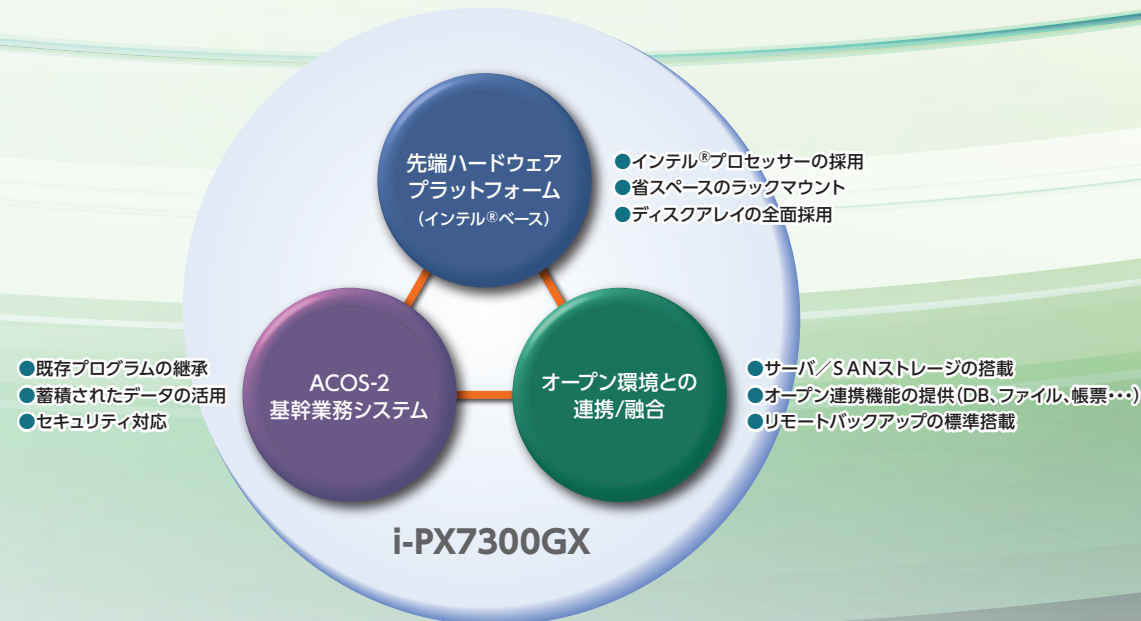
先端ハードウェア
プラットフォーム
（インテル®ベース）

●インテル®プロセッサーの採用
●省スペースのラックマウント
●ディスクアレイの全面採用

ACOS-2
基幹業務システム

●既存プログラムの継承
●蓄積されたデータの活用
●セキュリティ対応

オープン環境との
連携/融合

●サーバ／SANストレージの搭載
●オープン連携機能の提供（DB、ファイル、帳票・・）
●リモートバックアップの標準搭載

i-PX7300GX